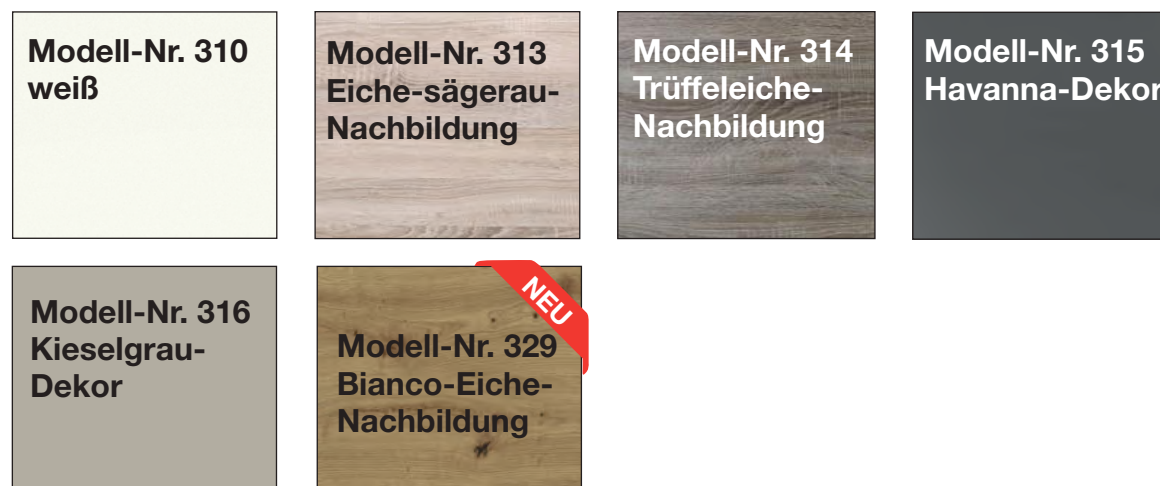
Modell-Nr. 310
weiß

Modell-Nr. 313
Eiche-sägerau-
Nachbildung

Modell-Nr. 314
Trüffeleiche-
Nachbildung

Modell-Nr. 315
Havanna-Dekor

Modell-Nr. 316
Kieselgrau-
Dekor

NEU

Modell-Nr. 329
Bianco-Eiche-
Nachbildung